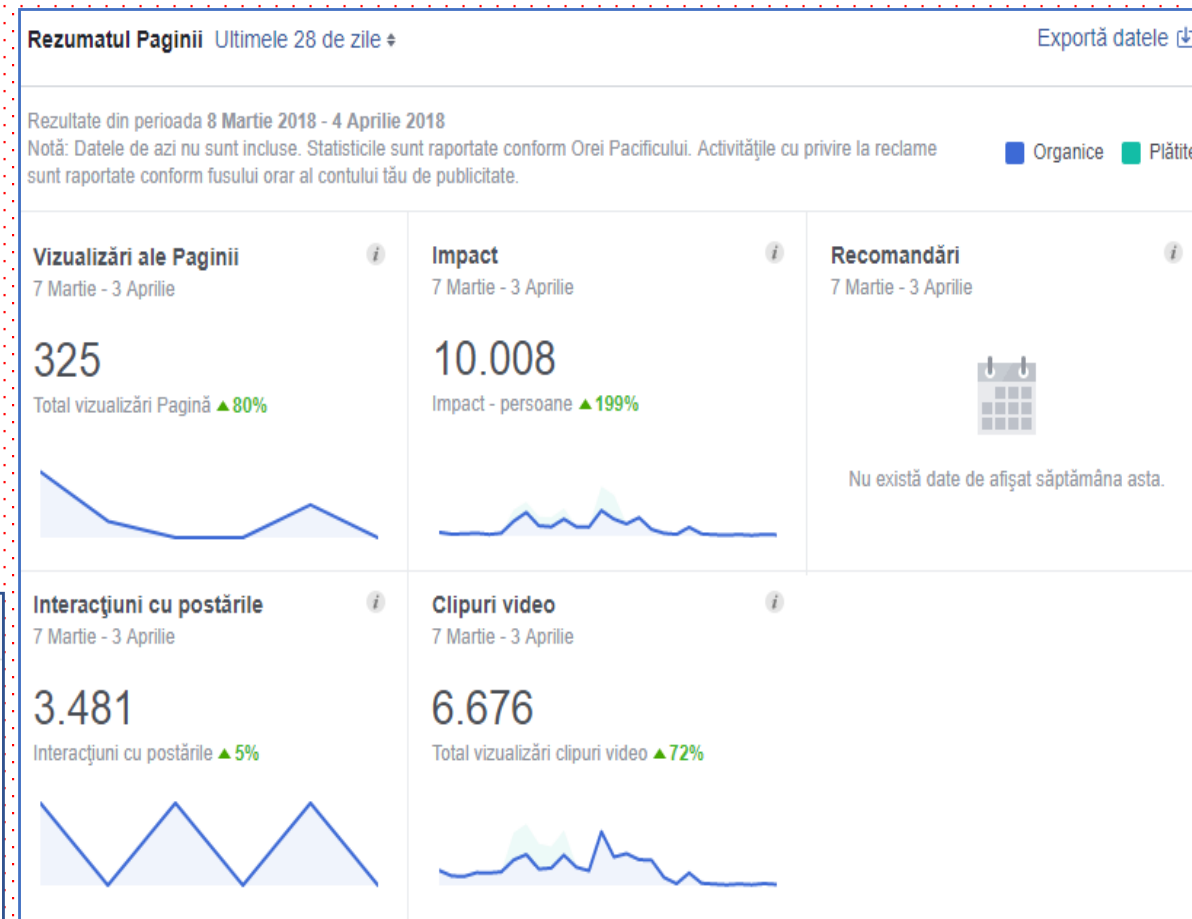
Rezumatul Paginii Ultimele 28 de zile

Exportă datele

Rezultate din perioada 8 Martie 2018 - 4 Aprilie 2018
Notă: Datele de azi nu sunt incluse. Statisticile sunt raportate conform Orei Pacificului. Activitățile cu privire la reclame sunt raportate conform fusului orar al contului tău de publicitate.

Organice Plătite

Vizualizări ale Paginii
7 Martie - 3 Aprilie
325
Total vizualizări Pagină ▲80%

Impact
7 Martie - 3 Aprilie
10.008
Impact - persoane ▲199%

Recomandări
7 Martie - 3 Aprilie
Nu există date de afișat săptămâna asta.

Interacţiuni cu postările
7 Martie - 3 Aprilie
3.481
Interacţiuni cu postările ▲5%

Clipuri video
7 Martie - 3 Aprilie
6.676
Total vizualizări clipuri video ▲72%